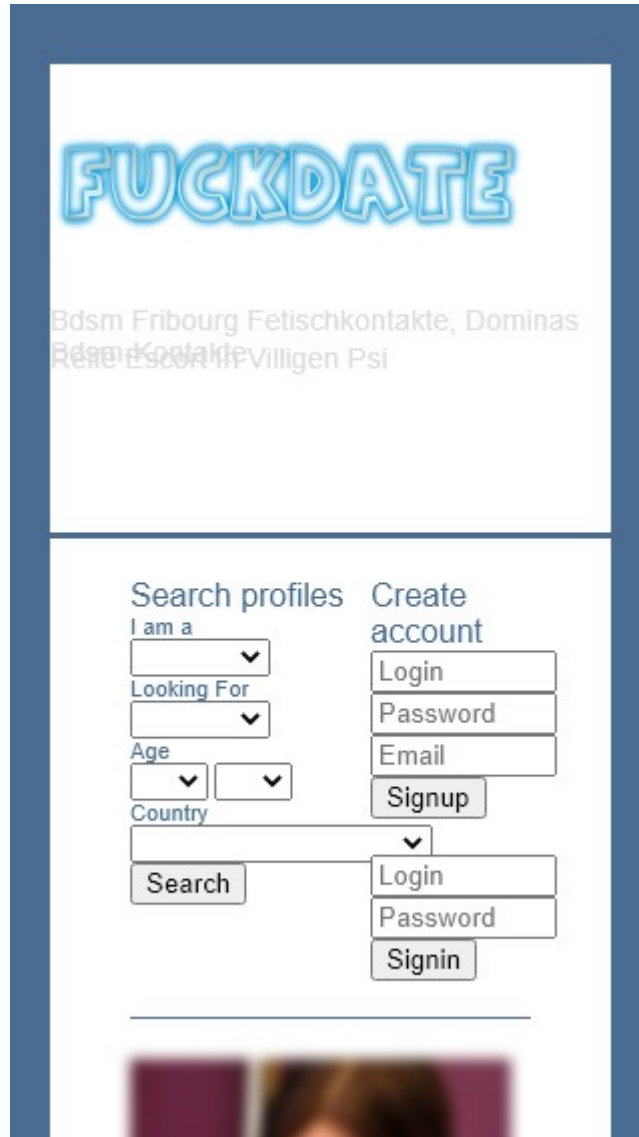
FUCKDATE

Bdsm Fribourg Fetischkontakte, Dominas Bdsm Kontakte

Reife Escort In Villigen Psi

Search profiles

I am a

Looking For

Age

Country

Search

Create account

Login

Password

Email

Signup

Login

Password

Signin